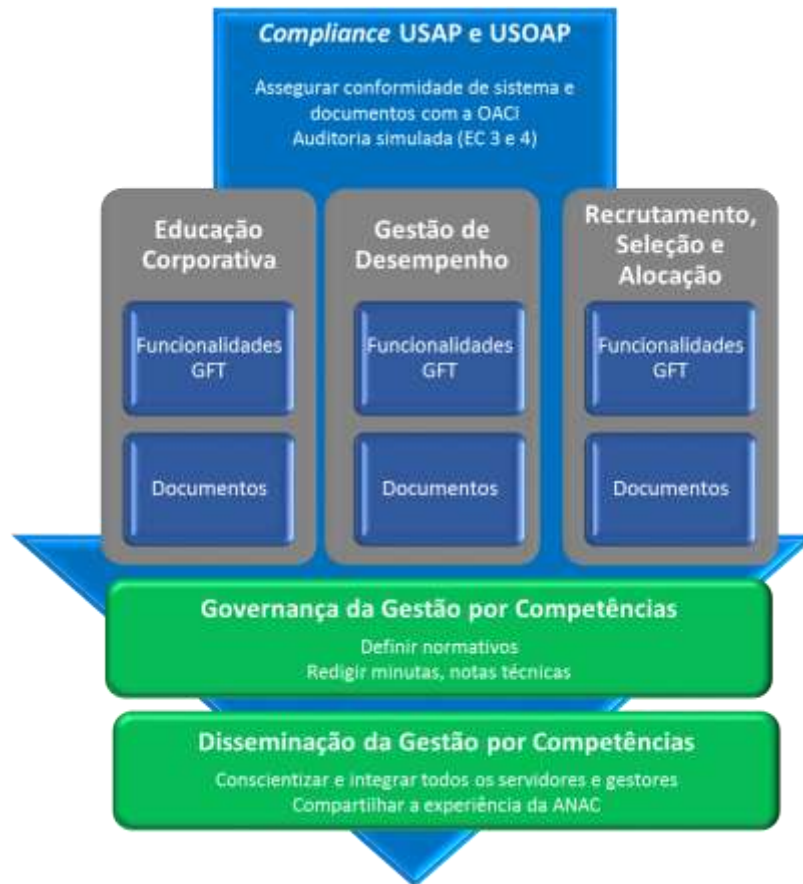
*Compliance* USAP e USOAP

Assegurar conformidade de sistema e documentos com a OACI
Auditoria simulada (EC 3 e 4)

Educação Corporativa

Funcionalidades GFT

Documentos

Gestão de Desempenho

Funcionalidades GFT

Documentos

Recrutamento, Seleção e Alocação

Funcionalidades GFT

Documentos

Governança da Gestão por Competências

Definir normativos
Redigir minutas, notas técnicas

Disseminação da Gestão por Competências

Conscientizar e integrar todos os servidores e gestores
Compartilhar a experiência da ANAC